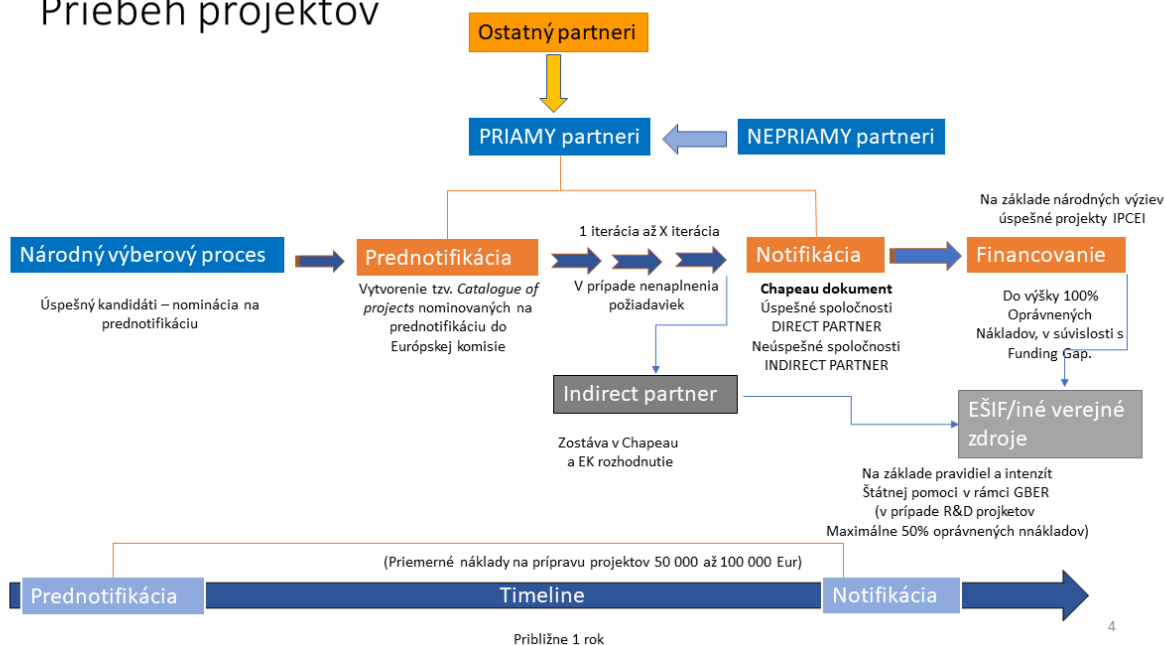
Priebeh projektov

Ostatný partneri

PRIAMY partneri

NEPRIAMY partneri

Na základe národných výziev úspešné projekty IPCEI

Národný výberový proces

Prednotifikácia

1 iterácia až X iterácia

Notifikácia

Financovanie

Úspešný kandidáti – nominácia na prednotifikáciu

Vytvorenie tzv. *Catalogue of projects* nominovaných na prednotifikáciu do Európskej komisie

V prípade nenaplnenia požiadaviek

**Chapeau dokument**
Úspešné spoločnosti
DIRECT PARTNER
Neúspešné spoločnosti
INDIRECT PARTNER

Do výšky 100% Oprávnených Nákladov, v súvislosti s Funding Gap.

Indirect partner

EŠIF/iné verejné zdroje

Zostáva v Chapeau a EK rozhodnutie

Na základe pravidiel a intenzít Štátnej pomoci v rámci GBER (v prípade R&D projketov Maximálne 50% oprávnených nnákladov)

(Priemerné náklady na prípravu projektov 50 000 až 100 000 Eur)

Prednotifikácia

Timeline

Notifikácia

Približne 1 rok

4